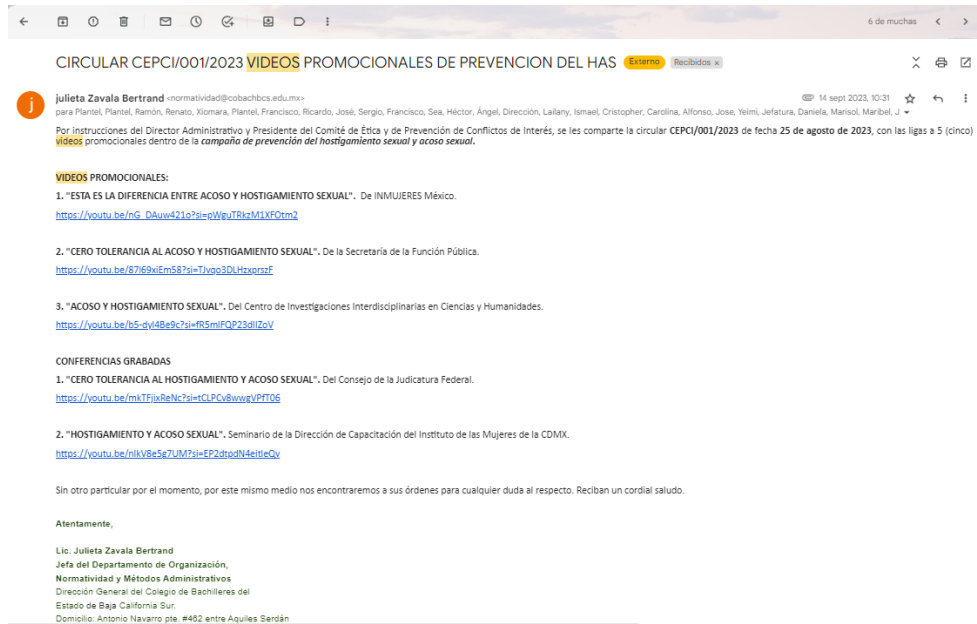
6 de muchas

CIRCULAR CEPCI/001/2023 VIDEOS PROMOCIONALES DE PREVENCION DEL HAS Externo Recibidos ×

j

julieta Zavala Bertrand <normatividad@cobachbcs.edu.mx>

14 sept 2023, 10:31

para Plantel, Plantel, Ramón, Renato, Xiomara, Plantel, Francisco, Ricardo, José, Sergio, Francisco, Sea, Héctor, Ángel, Dirección, Lailany, Ismael, Cristopher, Carolina, Alfonso, Jose, Yeimi, Jefatura, Daniela, Marisol, Maribel, J.

Por instrucciones del Director Administrativo y Presidente del Comité de Ética y de Prevención de Conflictos de Interés, se les comparte la circular **CEPCI/001/2023** de fecha **25 de agosto de 2023**, con las ligas a 5 (cinco) videos promocionales dentro de la ***campaña de prevención del hostigamiento sexual y acoso sexual.***

**VIDEOS PROMOCIONALES:**

**1. "ESTA ES LA DIFERENCIA ENTRE ACOSO Y HOSTIGAMIENTO SEXUAL".** De INMUJERES México.

https://youtu.be/nG_DAuw421o?si=pWguTRkzM1XFOtm2

**2. "CERO TOLERANCIA AL ACOSO Y HOSTIGAMIENTO SEXUAL".** De la Secretaría de la Función Pública.

https://youtu.be/87I69xlEm58?si=TJvgo3DLHzxprszF

**3. "ACOSO Y HOSTIGAMIENTO SEXUAL".** Del Centro de Investigaciones Interdisciplinarias en Ciencias y Humanidades.

https://youtu.be/b5-dyl4Be9c?si=fR5mIFQP23dIIZoV

**CONFERENCIAS GRABADAS**

**1. "CERO TOLERANCIA AL HOSTIGAMIENTO Y ACOSO SEXUAL".** Del Consejo de la Judicatura Federal.

https://youtu.be/mkTFjixReNc?si=tCLPCv8wwgVPfT06

**2. "HOSTIGAMIENTO Y ACOSO SEXUAL".** Seminario de la Dirección de Capacitación del Instituto de las Mujeres de la CDMX.

https://youtu.be/nlkV8e5g7UM?si=EP2dtpdN4eitleQv

Sin otro particular por el momento, por este mismo medio nos encontraremos a sus órdenes para cualquier duda al respecto. Reciban un cordial saludo.

**Atentamente,**

**Lic. Julieta Zavala Bertrand**
**Jefa del Departamento de Organización,**
**Normatividad y Métodos Administrativos**
Dirección General del Colegio de Bachilleres del
Estado de Baja California Sur.
Domicilio: Antonio Navarro pte. #462 entre Aquiles Serdán